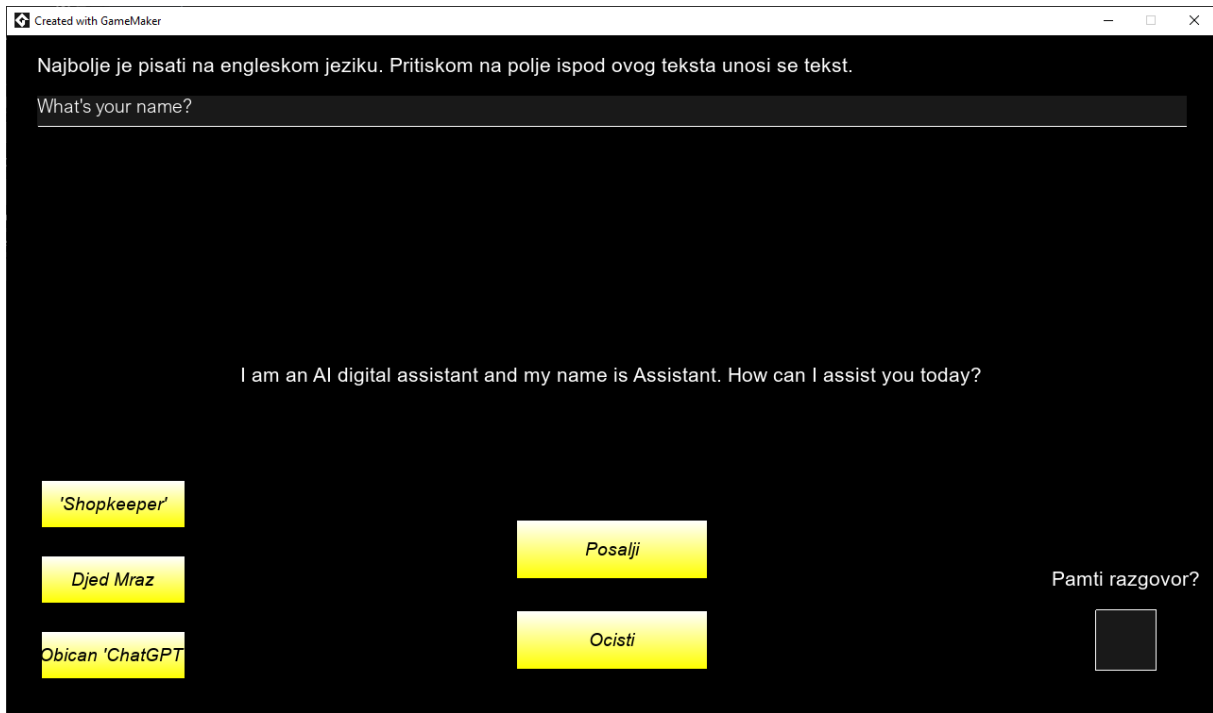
Created with GameMaker

Najbolje je pisati na engleskom jeziku. Pritiskom na polje ispod ovog teksta unosi se tekst.

What's your name?

I am an AI digital assistant and my name is Assistant. How can I assist you today?

'Shopkeeper'

Djed Mraz

Obican 'ChatGPT

Posalji

Ocisti

Pamti razgovor?